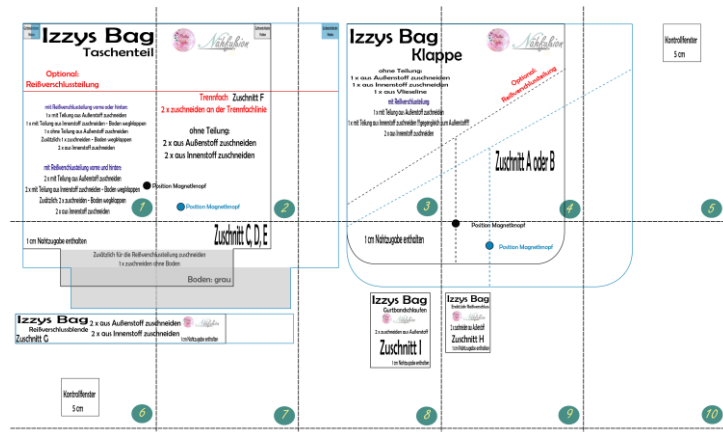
Izzys Bag
Taschenteil

Nähfashion

Optional:
Reißverschlussteilung

mit Reißverschlussteilung vorne oder hinten
1 x mit Teilung aus Außenstoff zuschneiden
1 x mit Teilung aus Innenstoff zuschneiden - Boden weglappen
1 x ohne Teilung aus Außenstoff zuschneiden
Zusätzlich 1 x zuschneiden - Boden weglappen
2 x aus Innenstoff zuschneiden

mit Reißverschlussteilung vorne und hinten
2 x mit Teilung aus Außenstoff zuschneiden
2 x mit Teilung aus Innenstoff zuschneiden - Boden weglappen
Zusätzlich 2 x zuschneiden - Boden weglappen
2 x aus Innenstoff zuschneiden

Trennfach Zuschnitt F
2 x zuschneiden an der Trennfachlinie

ohne Teilung:
2 x aus Außenstoff zuschneiden
2 x aus Innenstoff zuschneiden

Position Magnetknopf
Position Magnetknopf

1
2

1 cm Nahtzugabe enthalten
Zuschnitt C, D, E

Zusätzlich für die Reißverschlussteilung zuschneiden
1 x zuschneiden ohne Boden

Boden: grau

Izzys Bag
Reißverschlussblende
Zuschnitt G
2 x aus Außenstoff zuschneiden
2 x aus Innenstoff zuschneiden
1 cm Nahtzugabe enthalten

Kontrollfenster
5 cm

6
7

Izzys Bag
Klappe

Nähfashion

ohne Teilung:
1 x aus Außenstoff zuschneiden
1 x aus Innenstoff zuschneiden
1 x aus Vlieseline

mit Reißverschlussteilung
1 x mit Teilung aus Außenstoff zuschneiden
1 x mit Teilung aus Innenstoff zuschneiden Paspelungsbreite zum Außenstoff
2 x aus Innenstoff zuschneiden

Optional:
Reißverschlussteilung

Zuschnitt A oder B

3
4

Position Magnetknopf
1 cm Nahtzugabe enthalten
Position Magnetknopf

Izzys Bag
Gurtbandschlaufen
2 x aus Außenstoff zuschneiden
Zuschnitt I
1 cm Nahtzugabe enthalten

Izzys Bag
Endstück Reißverschluss
1 x zuschneiden aus Außenstoff
Zuschnitt H
1 cm Nahtzugabe enthalten

8
9

Kontrollfenster
5 cm

5
10